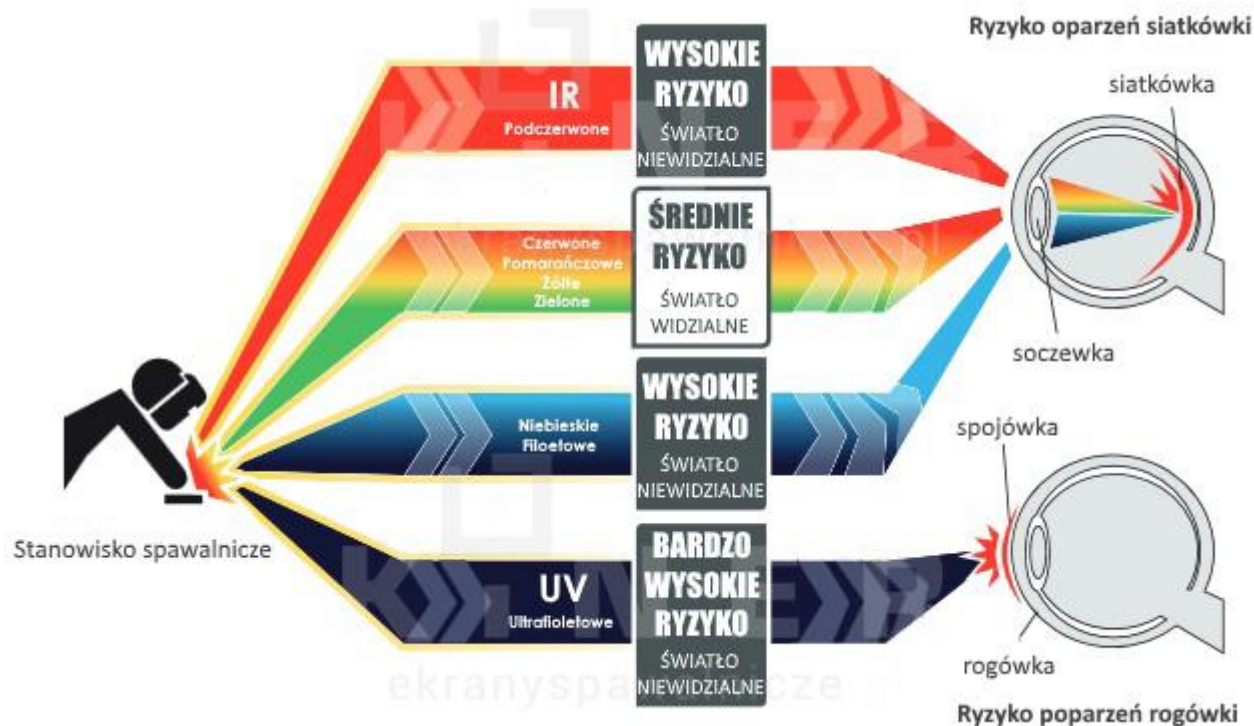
Ryzyko oparzeń siatkówki

siatkówka

IR
Podczerwone

WYSOKIE RYZYKO
ŚWIATŁO NIEWIDZIALNE

Czerwone
Pomarańczowe
Żółte
Zielone

ŚREDNIE RYZYKO
ŚWIATŁO WIDZIALNE

soczewka

Niebieskie
Fioletowe

WYSOKIE RYZYKO
ŚWIATŁO NIEWIDZIALNE

spojówka

Stanowisko spawalnicze

UV
Ultrafioletowe

BARDZO WYSOKIE RYZYKO
ŚWIATŁO NIEWIDZIALNE

rogówka

Ryzyko poparzeń rogówki

ekranyspa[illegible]cze